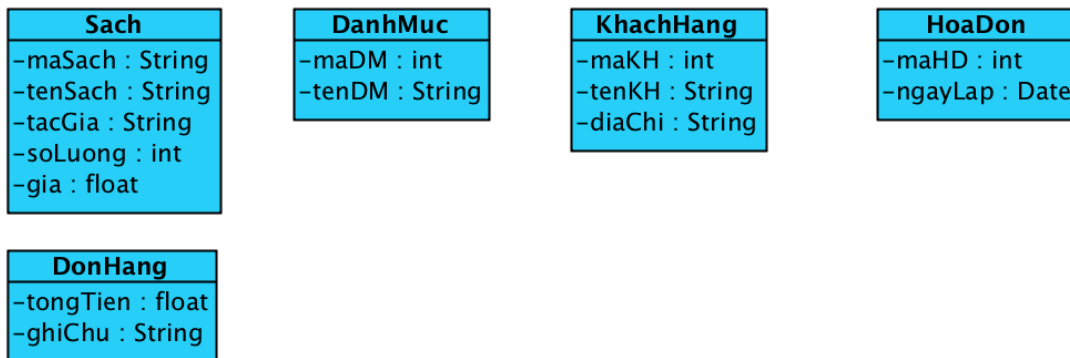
Sach
-maSach : String
-tenSach : String
-tacGia : String
-soLuong : int
-gia : float

DanhMuc
-maDM : int
-tenDM : String

KhachHang
-maKH : int
-tenKH : String
-diaChi : String

HoaDon
-maHD : int
-ngayLap : Date

DonHang
-tongTien : float
-ghiChu : String